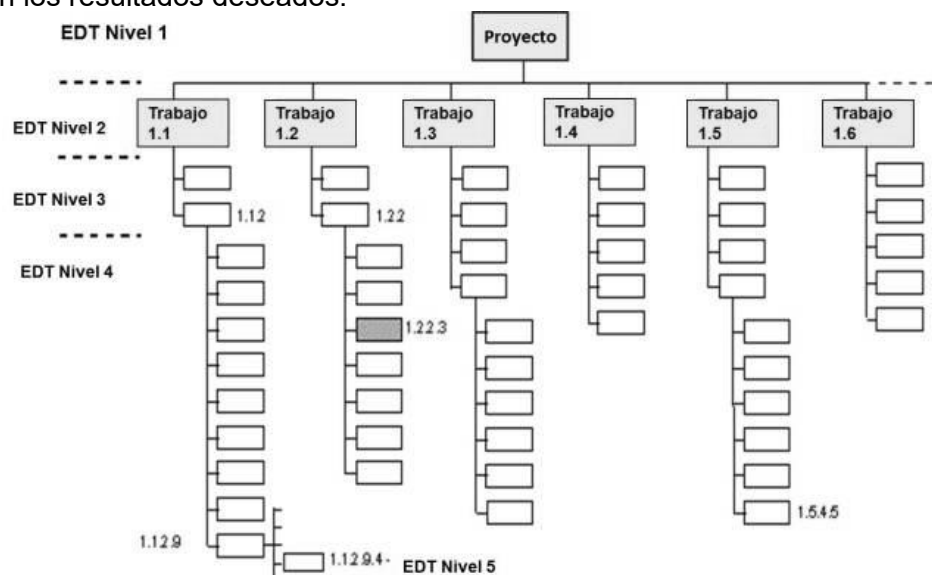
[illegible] los resultados deseados.

EDT Nivel 1

Proyecto

EDT Nivel 2

Trabajo 1.1

Trabajo 1.2

Trabajo 1.3

Trabajo 1.4

Trabajo 1.5

Trabajo 1.6

EDT Nivel 3

1.1.2

1.2.2

EDT Nivel 4

1.2.2.3

1.1.2.9

1.1.2.9.4 -

EDT Nivel 5

1.5.4.5